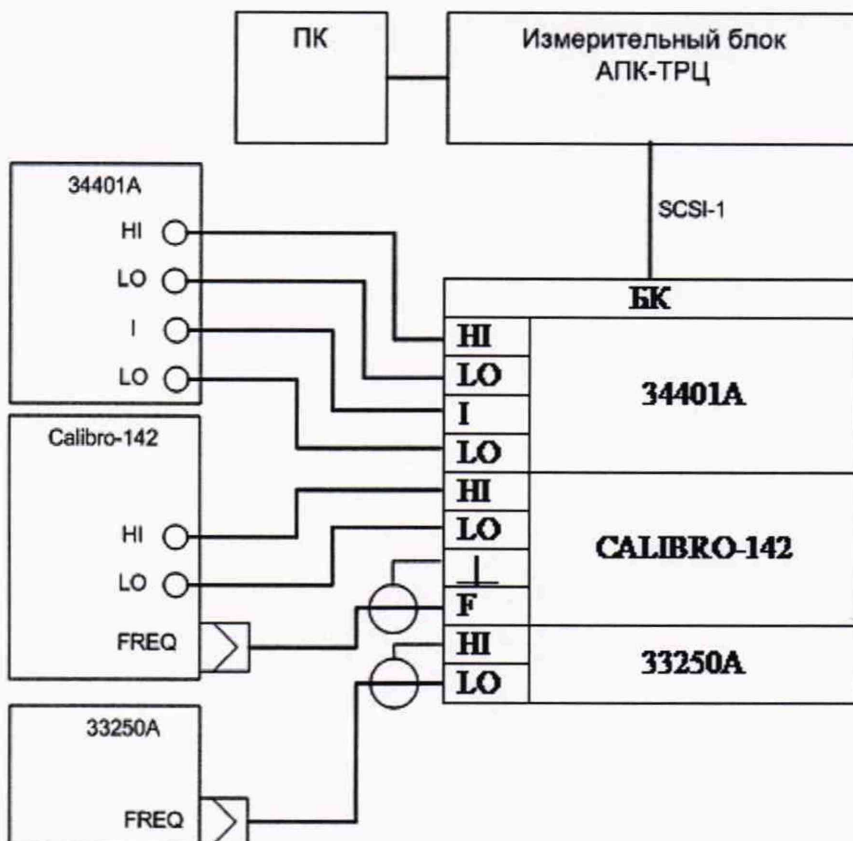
ПК

Измерительный блок АПК-ТРЦ

SCSI-1

34401A
HI
LO
I
LO

Calibro-142
HI
LO
FREQ

33250A
FREQ

БК

| HI | 34401A |
|---|---|
| LO | |
| I | |
| LO | |
| HI | CALIBRO-142 |
| LO | |
| ⊥ | |
| F | |
| HI | 33250A |
| LO | |